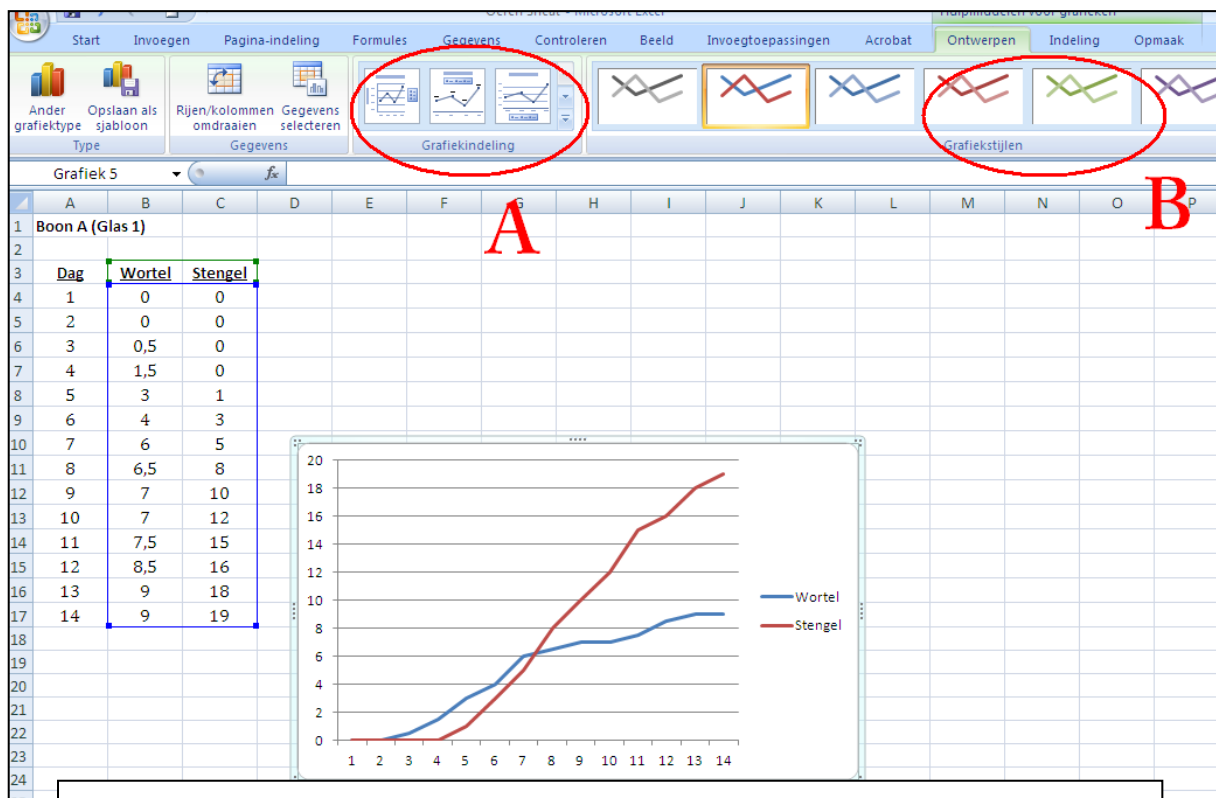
Start Invoegen Pagina-indeling Formules Gegevens Controleren Beeld Invoegtoepassingen Acrobat Ontwerpen Indeling Opmaak

Ander grafiektype Opslaan als sjabloon
Type
Rijen/kolommen omdraaien Gegevens selecteren
Gegevens
Grafiekindeling
Grafiekstijlen

Grafiek 5 $f_x$

A B C D E F G H I J K L M N O P

A

B

| | A | B | C |
|---|---|---|---|
| 1 | Boon A (Glas 1) | | |
| 2 | | | |
| 3 | Dag | Wortel | Stengel |
| 4 | 1 | 0 | 0 |
| 5 | 2 | 0 | 0 |
| 6 | 3 | 0,5 | 0 |
| 7 | 4 | 1,5 | 0 |
| 8 | 5 | 3 | 1 |
| 9 | 6 | 4 | 3 |
| 10 | 7 | 6 | 5 |
| 11 | 8 | 6,5 | 8 |
| 12 | 9 | 7 | 10 |
| 13 | 10 | 7 | 12 |
| 14 | 11 | 7,5 | 15 |
| 15 | 12 | 8,5 | 16 |
| 16 | 13 | 9 | 18 |
| 17 | 14 | 9 | 19 |
| 18 | | | |
| 19 | | | |
| 20 | | | |
| 21 | | | |
| 22 | | | |
| 23 | | | |
| 24 | | | |

20 18 16 14 12 10 8 6 4 2 0
1 2 3 4 5 6 7 8 9 10 11 12 13 14
Wortel
Stengel